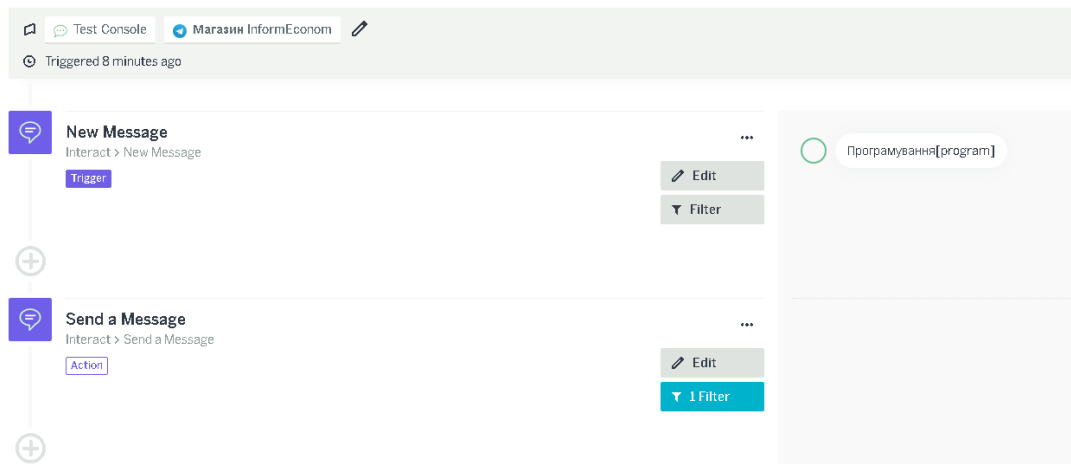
Test Console
Магазин InformEconom
Triggered 8 minutes ago

New Message
Interact > New Message
Trigger
...
Edit
Filter

Програмування[program]

Send a Message
Interact > Send a Message
Action
...
Edit
1 Filter